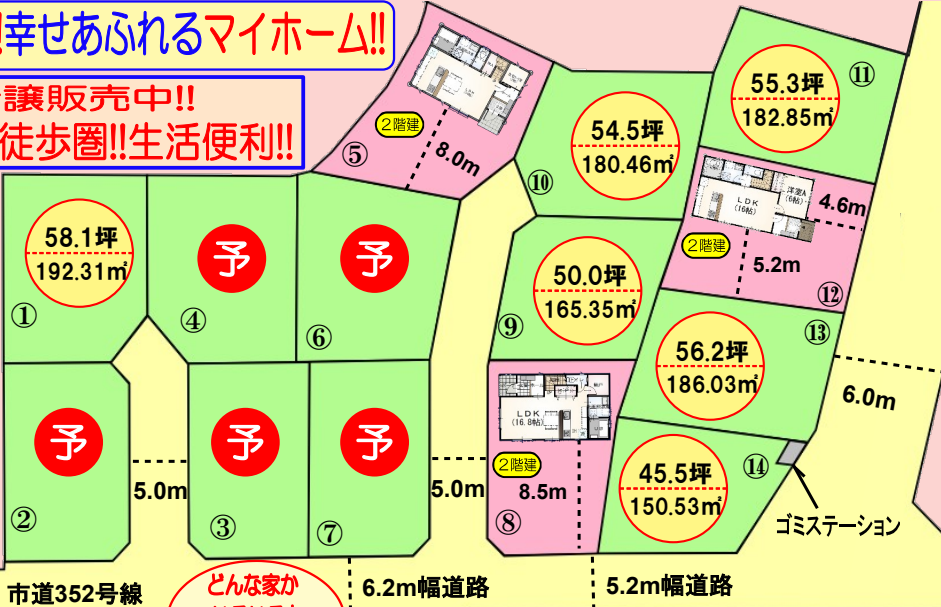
幸せあふれるマイホーム!!

譲販売中!!
徒歩圏!!生活便利!!

2階建
⑤
8.0m

55.3坪
182.85㎡
⑪

54.5坪
180.46㎡
⑩

58.1坪
192.31㎡
①

予
④

予
⑥

LDK (16帖)
洋室A (6帖)
4.6m
2階建
5.2m
⑫

50.0坪
165.35㎡
⑨

56.2坪
186.03㎡
⑬

6.0m

予
②

予
③

予
⑦

5.0m

5.0m

LDK (16.8帖)
2階建
8.5m
⑧

45.5坪
150.53㎡
⑭

ゴミステーション

市道352号線
どんな家か
6.2m幅道路
5.2m幅道路